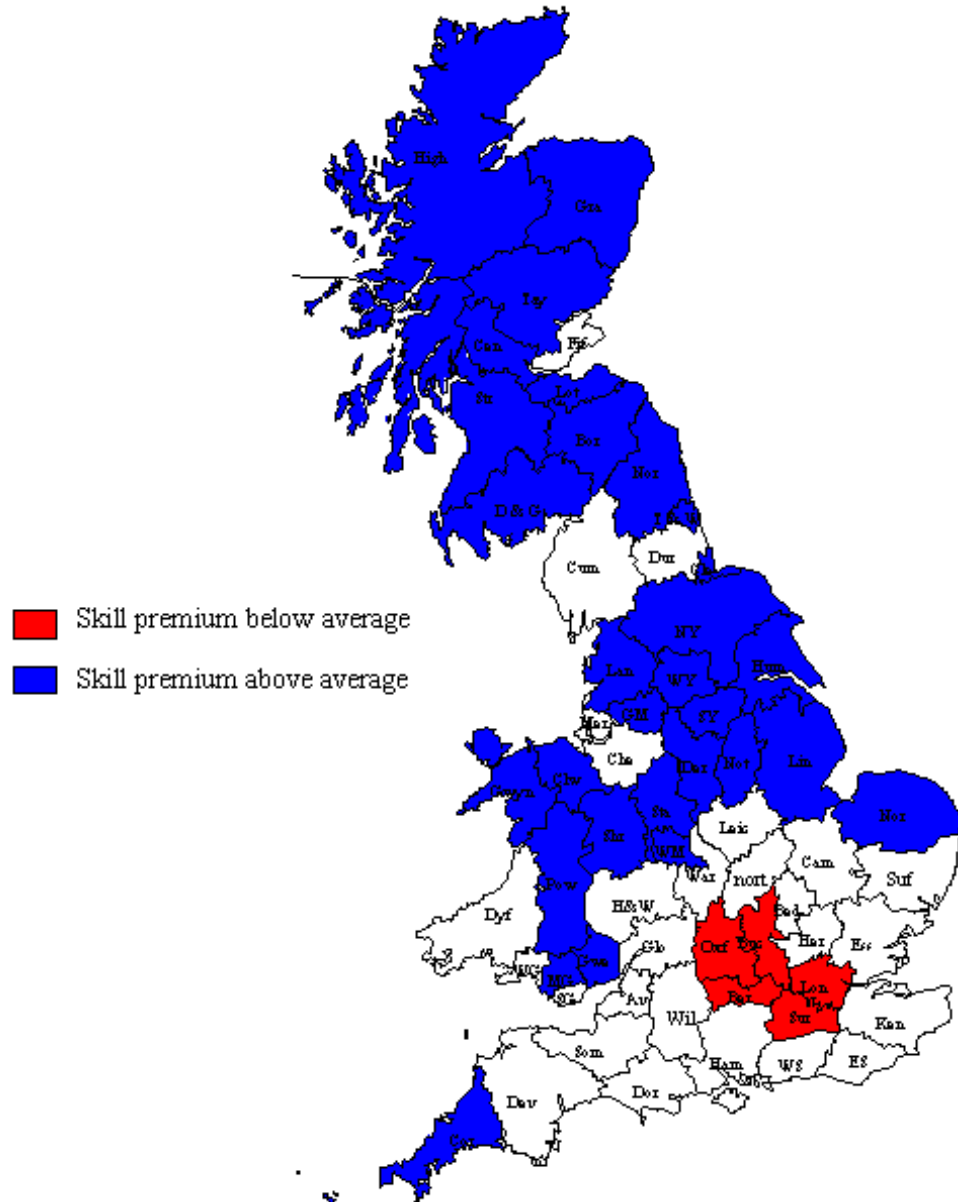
Skill premium below average

Skill premium above average

High
Gra
Tay
Fife
Cen
Lot
Str
Bor
D & G
Nor
T & W
Cum
Dur
Cle
NY
Lan
WY
Hum
GM
SY
Mer
Che
Der
Not
Lin
Clw
Gwyn
Shr
Sta
WM
Leic
Nor
Pow
War
nort
Cam
Suf
H&W
Bed
Dyf
Oxf
Buc
Her
Ess
Gwe
Glo
MG
Lon
SG
Ber
Av
Wil
Sur
Ken
Som
Ham
WS
ES
Dev
Dor
Cor